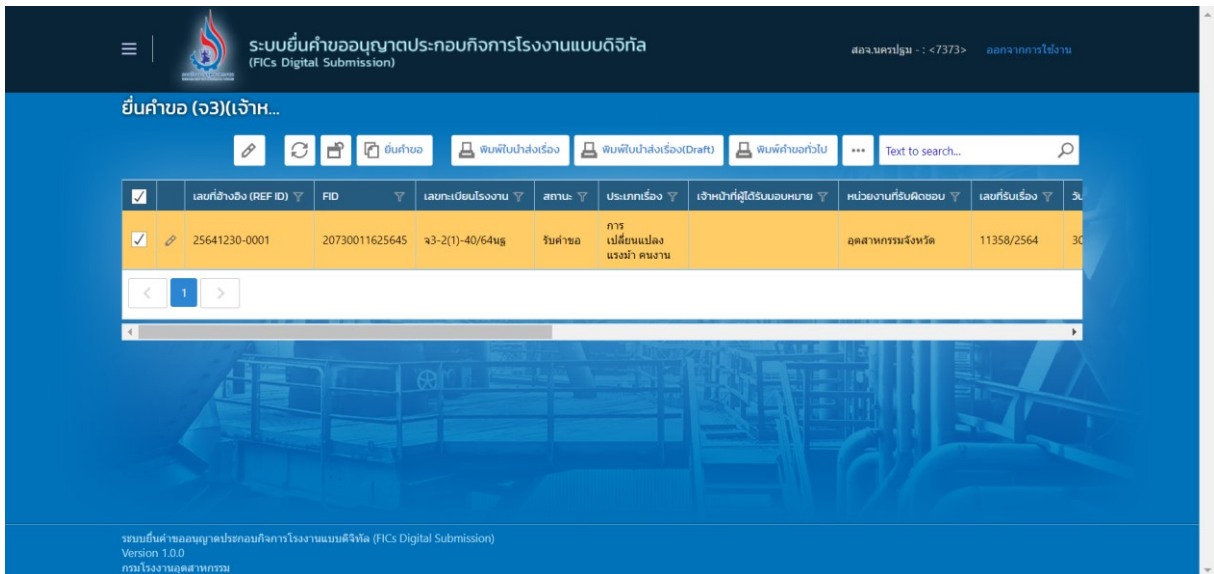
ระบบยื่นคำขออนุญาตประกอบกิจการโรงงานแบบดิจิทัล
(FICs Digital Submission)

สอจ.นครปฐม - : <7373> ออกจากการใช้งาน

ยื่นคำขอ (จ3)(เจ้าห...

ยื่นคำขอ พิมพ์ใบนำส่งเรื่อง พิมพ์ใบนำส่งเรื่อง(Draft) พิมพ์คำขอทั่วไป ••• Text to search...

| | | เลขที่อ้างอิง (REF ID) | FID | เลขทะเบียนโรงงาน | สถานะ | ประเภทเรื่อง | เจ้าหน้าที่ผู้ได้รับมอบหมาย | หน่วยงานที่รับผิดชอบ | เลขที่รับเรื่อง | วั |
|---|---|---|---|---|---|---|---|---|---|---|
| ✓ | | 25641230-0001 | 20730011625645 | จ3-2(1)-40/64นฐ | รับคำขอ | การเปลี่ยนแปลงแรงม้า คนงาน | | อุตสาหกรรมจังหวัด | 11358/2564 | 30 |

< 1 >

ระบบยื่นคำขออนุญาตประกอบกิจการโรงงานแบบดิจิทัล (FICs Digital Submission)
Version 1.0.0
กรมโรงงานอุตสาหกรรม